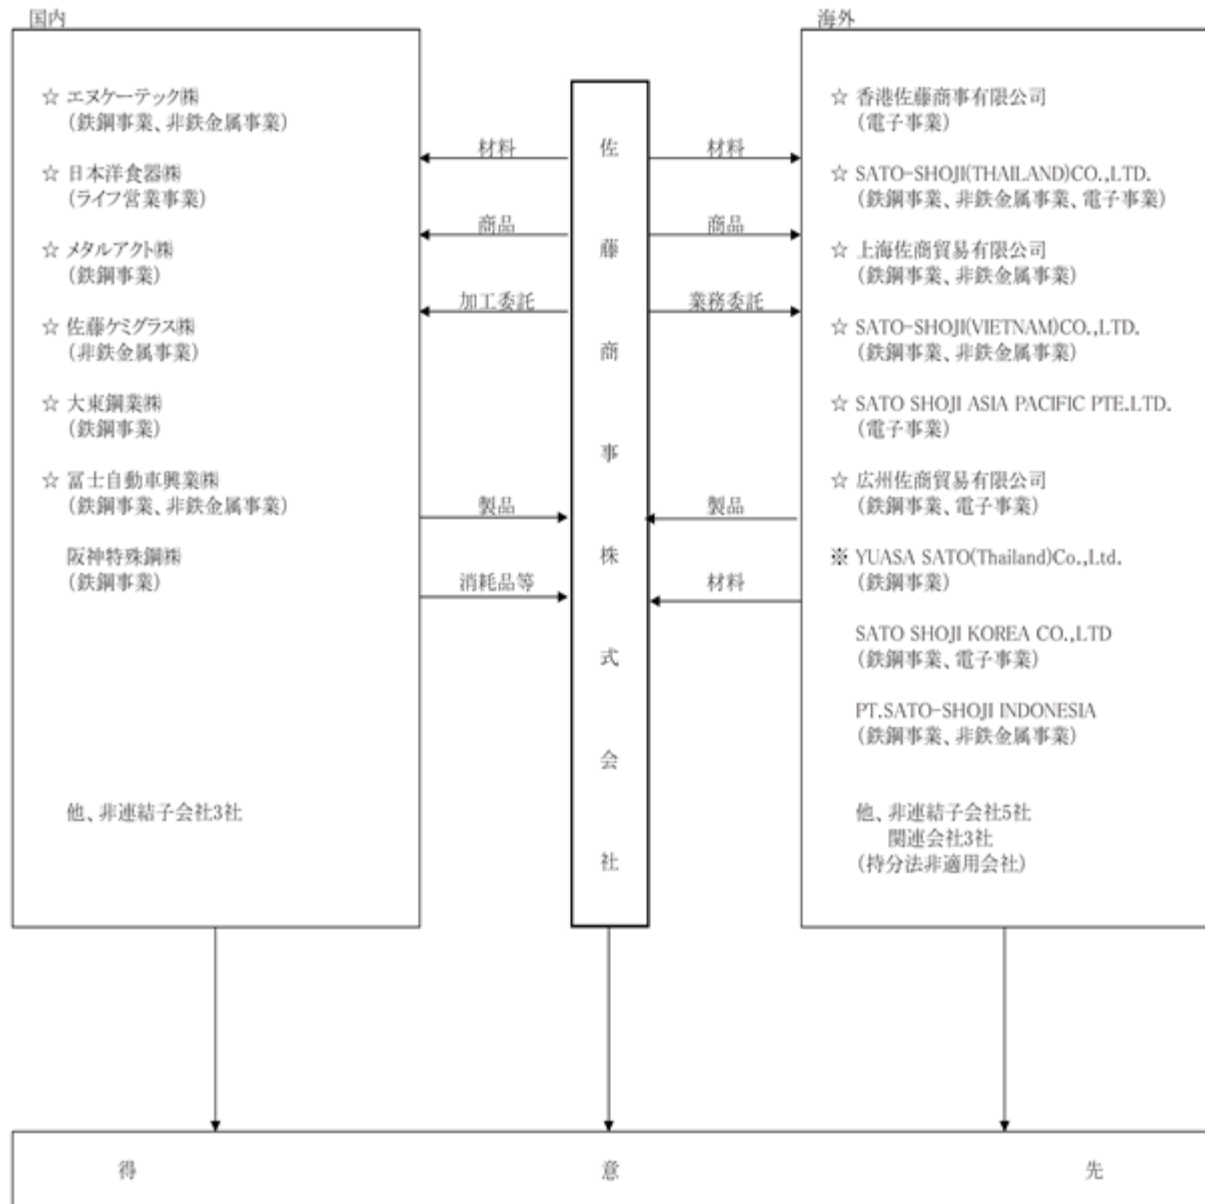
国内

☆ エヌケーテック㈱
（鉄鋼事業、非鉄金属事業）

☆ 日本洋食器㈱
（ライフ営業事業）

☆ メタルアクト㈱
（鉄鋼事業）

☆ 佐藤ケミグラス㈱
（非鉄金属事業）

☆ 大東鋼業㈱
（鉄鋼事業）

☆ 冨士自動車興業㈱
（鉄鋼事業、非鉄金属事業）

阪神特殊鋼㈱
（鉄鋼事業）

他、非連結子会社3社

材料

商品

加工委託

製品

消耗品等

佐藤商事株式会社

材料

商品

業務委託

製品

材料

海外

☆ 香港佐藤商事有限公司
（電子事業）

☆ SATO-SHOJI(THAILAND)CO.,LTD.
（鉄鋼事業、非鉄金属事業、電子事業）

☆ 上海佐商貿易有限公司
（鉄鋼事業、非鉄金属事業）

☆ SATO-SHOJI(VIETNAM)CO.,LTD.
（鉄鋼事業、非鉄金属事業）

☆ SATO SHOJI ASIA PACIFIC PTE.LTD.
（電子事業）

☆ 広州佐商貿易有限公司
（鉄鋼事業、電子事業）

※ YUASA SATO(Thailand)Co.,Ltd.
（鉄鋼事業）

SATO SHOJI KOREA CO.,LTD
（鉄鋼事業、電子事業）

PT.SATO-SHOJI INDONESIA
（鉄鋼事業、非鉄金属事業）

他、非連結子会社5社
関連会社3社
（持分法非適用会社）

得 意 先